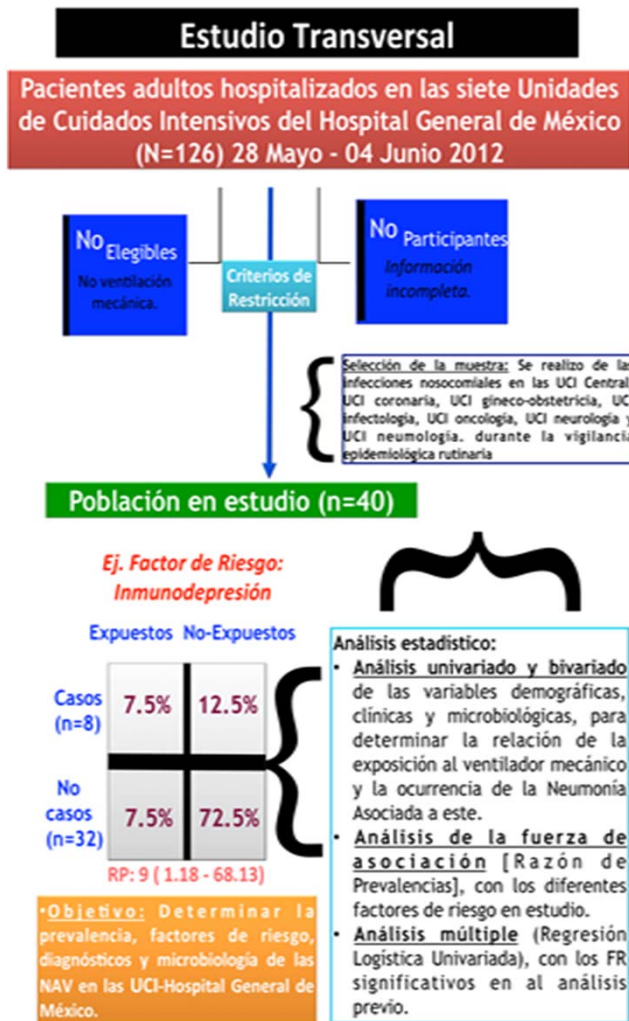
Estudio Transversal

Pacientes adultos hospitalizados en las siete Unidades de Cuidados Intensivos del Hospital General de México (N=126) 28 Mayo - 04 Junio 2012

No Elegibles
No ventilación mecánica.

Criterios de Restricción

No Participantes
Información incompleta.

Selección de la muestra: Se realizo de las infecciones nosocomiales en las UCI Central, UCI coronaria, UCI gineco-obstetricia, UCI infectologia, UCI oncologia, UCI neurologia y UCI neumologia. durante la vigilancia epidemiológica rutinaria

Población en estudio (n=40)

Ej. Factor de Riesgo: Inmunodepresión

| | Expuestos | No-Expuestos |
|---|---|---|
| Casos (n=8) | 7.5% | 12.5% |
| No casos (n=32) | 7.5% | 72.5% |

RP: 9 ( 1.18 - 68.13)

•Objetivo: Determinar la prevalencia, factores de riesgo, diagnósticos y microbiología de las NAV en las UCI-Hospital General de México.

Análisis estadístico:
• Análisis univariado y bivariado de las variables demográficas, clínicas y microbiológicas, para determinar la relación de la exposición al ventilador mecánico y la ocurrencia de la Neumonía Asociada a este.
• Análisis de la fuerza de asociación [Razón de Prevalencias], con los diferentes factores de riesgo en estudio.
• Análisis múltiple (Regresión Logística Univariada), con los FR significativos en al análisis previo.